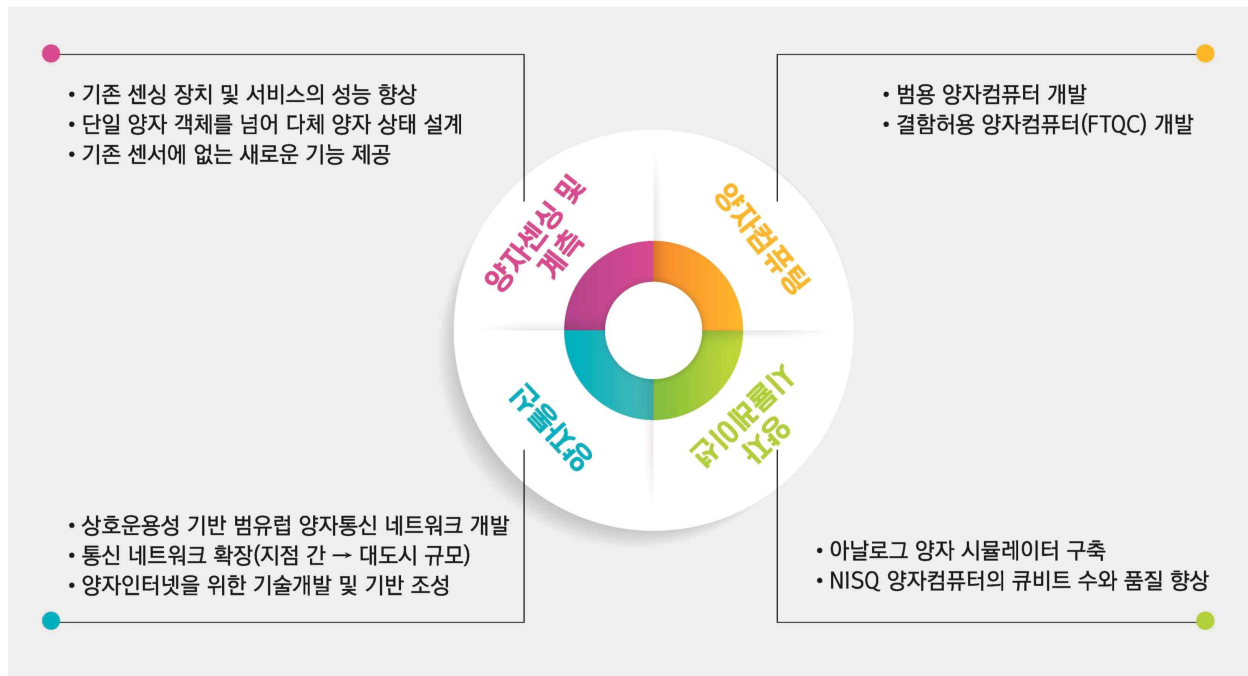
• 기존 센싱 장치 및 서비스의 성능 향상
• 단일 양자 객체를 넘어 다체 양자 상태 설계
• 기존 센서에 없는 새로운 기능 제공

• 범용 양자컴퓨터 개발
• 결함허용 양자컴퓨터(FTQC) 개발

양자센싱 및 계측

양자컴퓨팅

양자통신

양자 시뮬레이터

• 상호운용성 기반 범유럽 양자통신 네트워크 개발
• 통신 네트워크 확장(지점 간 → 대도시 규모)
• 양자인터넷을 위한 기술개발 및 기반 조성

• 아날로그 양자 시뮬레이터 구축
• NISQ 양자컴퓨터의 큐비트 수와 품질 향상